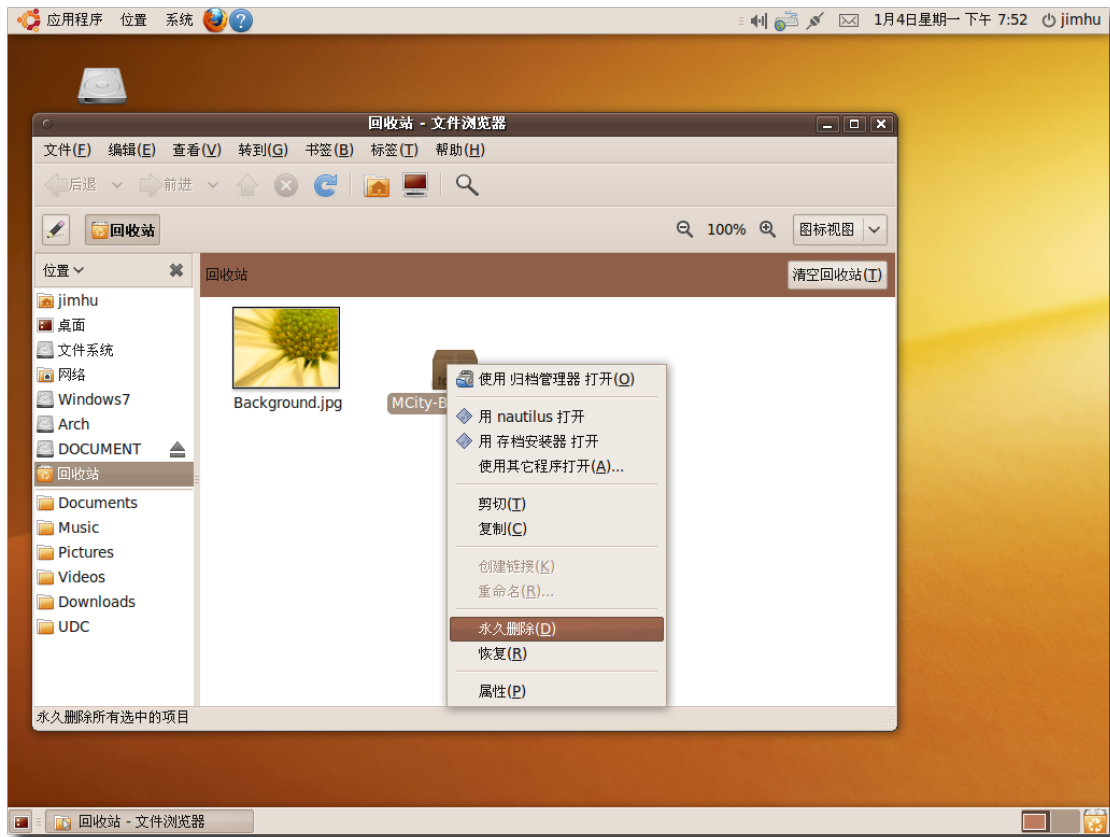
应用程序 位置 系统

1月4日星期一 下午 7:52 jimhu

回收站 - 文件浏览器

文件(F) 编辑(E) 查看(V) 转到(G) 书签(B) 标签(T) 帮助(H)

后退 前进

回收站

100% 图标视图

位置

jimhu
桌面
文件系统
网络
Windows7
Arch
DOCUMENT
回收站
Documents
Music
Pictures
Videos
Downloads
UDC

回收站 清空回收站(T)

Background.jpg

MCity-B

使用 归档管理器 打开(O)
用 nautilus 打开
用 存档安装器 打开
使用其它程序打开(A)...
剪切(T)
复制(C)
创建链接(K)
重命名(R)...
永久删除(D)
恢复(R)
属性(P)

永久删除所有选中的项目

回收站 - 文件浏览器